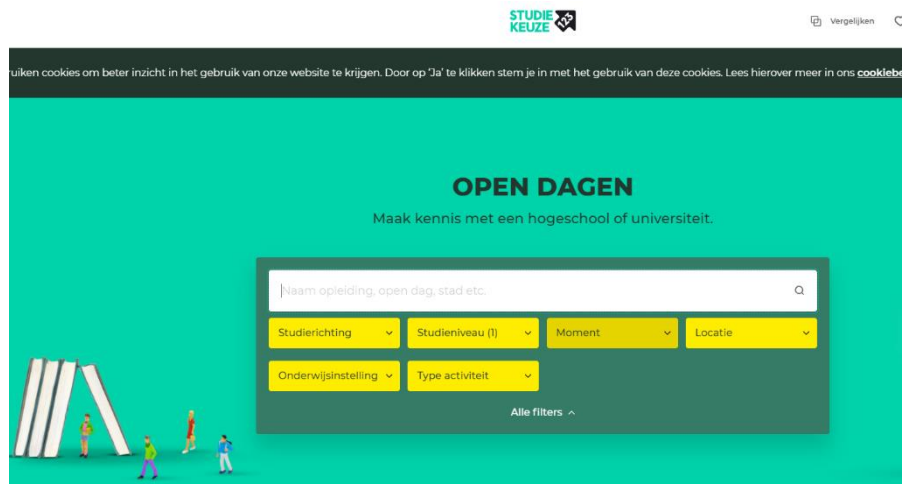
STUDIE KEUZE 123

Vergelijken

ruiken cookies om beter inzicht in het gebruik van onze website te krijgen. Door op 'Ja' te klikken stem je in met het gebruik van deze cookies. Lees hierover meer in ons cookiebe

OPEN DAGEN

Maak kennis met een hogeschool of universiteit.

Naam opleiding, open dag, stad etc.

Studierichting

Studieniveau (1)

Moment

Locatie

Onderwijsinstelling

Type activiteit

Alle filters